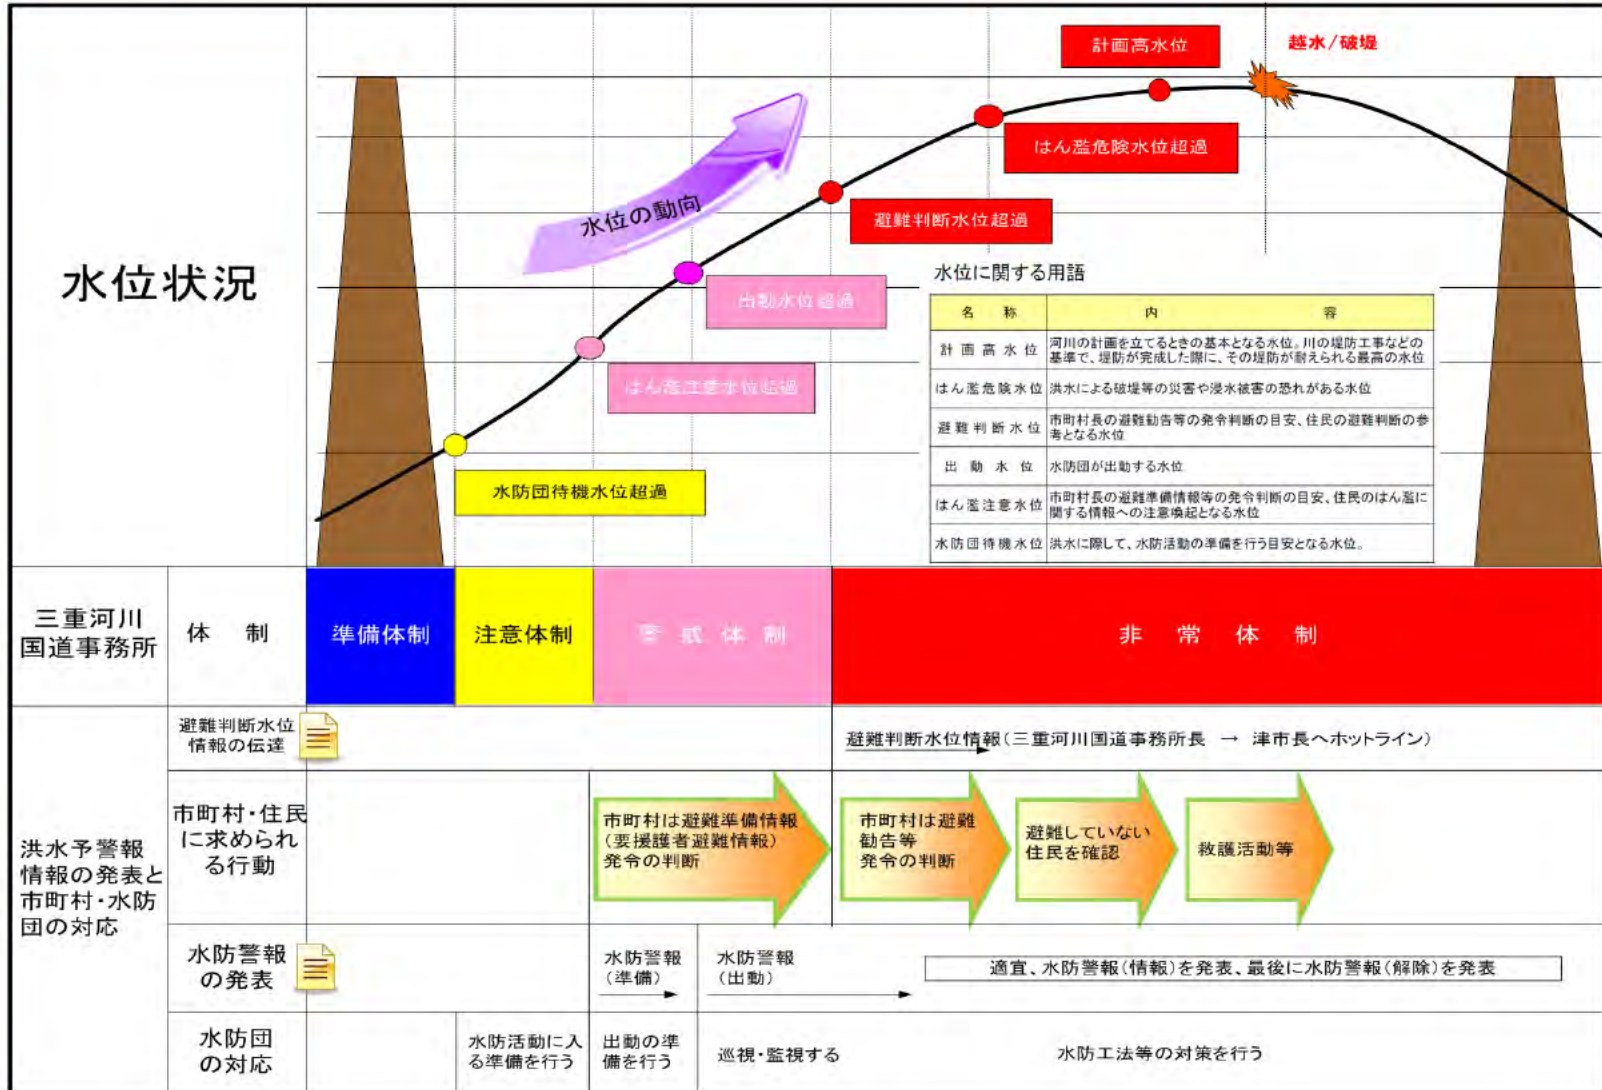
水位状況

計画高水位

越水／破堤

はん濫危険水位超過

避難判断水位超過

水位の動向

出動水位超過

はん濫注意水位超過

水防団待機水位超過

水位に関する用語

| 名　称 | 内　　容 |
|---|---|
| 計画高水位 | 河川の計画を立てるときの基本となる水位。川の堤防工事などの基準で、堤防が完成した際に、その堤防が耐えられる最高の水位 |
| はん濫危険水位 | 洪水による破堤等の災害や浸水被害の恐れがある水位 |
| 避難判断水位 | 市町村長の避難勧告等の発令判断の目安、住民の避難判断の参考となる水位 |
| 出動水位 | 水防団が出動する水位 |
| はん濫注意水位 | 市町村長の避難準備情報等の発令判断の目安、住民のはん濫に関する情報への注意喚起となる水位 |
| 水防団待機水位 | 洪水に際して、水防活動の準備を行う目安となる水位。 |

三重河川国道事務所

体　制

準備体制

注意体制

警戒体制

非　常　体　制

洪水予警報情報の発表と市町村・水防団の対応

避難判断水位情報の伝達

避難判断水位情報（三重河川国道事務所長 → 津市長へホットライン）

市町村・住民に求められる行動

市町村は避難準備情報（要援護者避難情報）発令の判断

市町村は避難勧告等発令の判断

避難していない住民を確認

救護活動等

水防警報の発表

水防警報（準備）

水防警報（出動）

適宜、水防警報（情報）を発表、最後に水防警報（解除）を発表

水防団の対応

水防活動に入る準備を行う

出動の準備を行う

巡視・監視する

水防工法等の対策を行う